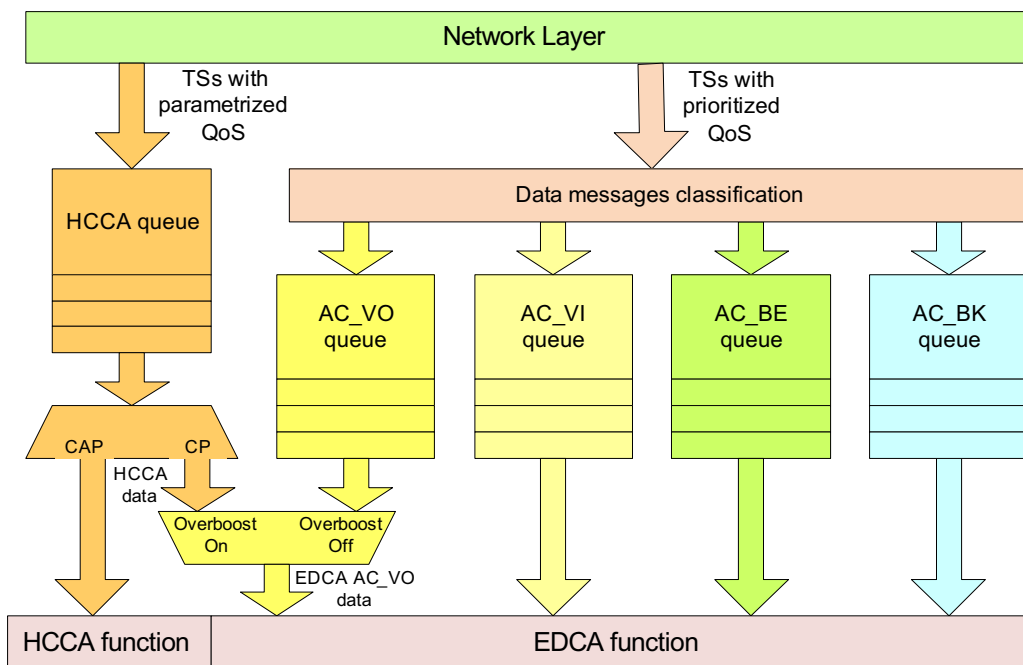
Network Layer

TSs with parametrized QoS

TSs with prioritized QoS

HCCA queue

Data messages classification

AC_VO queue

AC_VI queue

AC_BE queue

AC_BK queue

CAP

CP

HCCA data

Overboost On

Overboost Off

EDCA AC_VO data

HCCA function

EDCA function